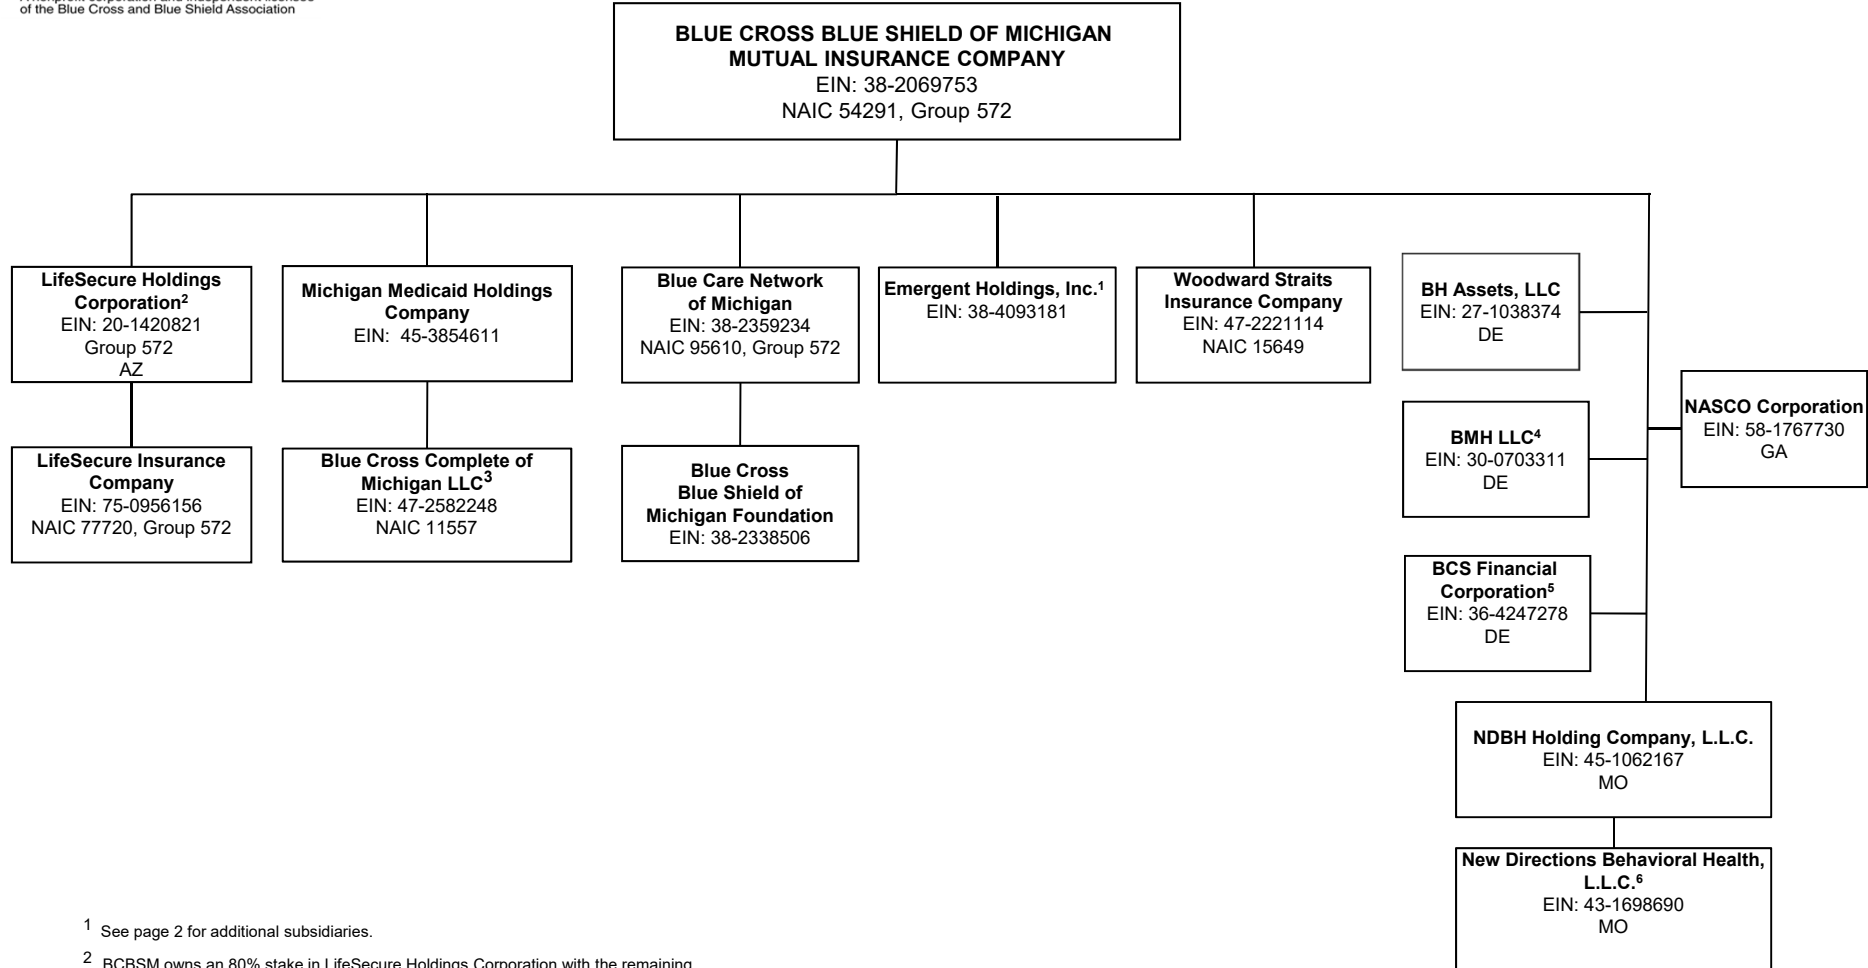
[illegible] of the Blue Cross and Blue Shield Association

**BLUE CROSS BLUE SHIELD OF MICHIGAN MUTUAL INSURANCE COMPANY**
EIN: 38-2069753
NAIC 54291, Group 572

**LifeSecure Holdings Corporation²**
EIN: 20-1420821
Group 572
AZ

**LifeSecure Insurance Company**
EIN: 75-0956156
NAIC 77720, Group 572

**Michigan Medicaid Holdings Company**
EIN: 45-3854611

**Blue Cross Complete of Michigan LLC³**
EIN: 47-2582248
NAIC 11557

**Blue Care Network of Michigan**
EIN: 38-2359234
NAIC 95610, Group 572

**Blue Cross Blue Shield of Michigan Foundation**
EIN: 38-2338506

**Emergent Holdings, Inc.¹**
EIN: 38-4093181

**Woodward Straits Insurance Company**
EIN: 47-2221114
NAIC 15649

**BH Assets, LLC**
EIN: 27-1038374
DE

**BMH LLC⁴**
EIN: 30-0703311
DE

**BCS Financial Corporation⁵**
EIN: 36-4247278
DE

**NASCO Corporation**
EIN: 58-1767730
GA

**NDBH Holding Company, L.L.C.**
EIN: 45-1062167
MO

**New Directions Behavioral Health, L.L.C.⁶**
EIN: 43-1698690
MO

¹ See page 2 for additional subsidiaries.

² BCBSM owns an 80% stake in LifeSecure Holdings Corporation with the remaining